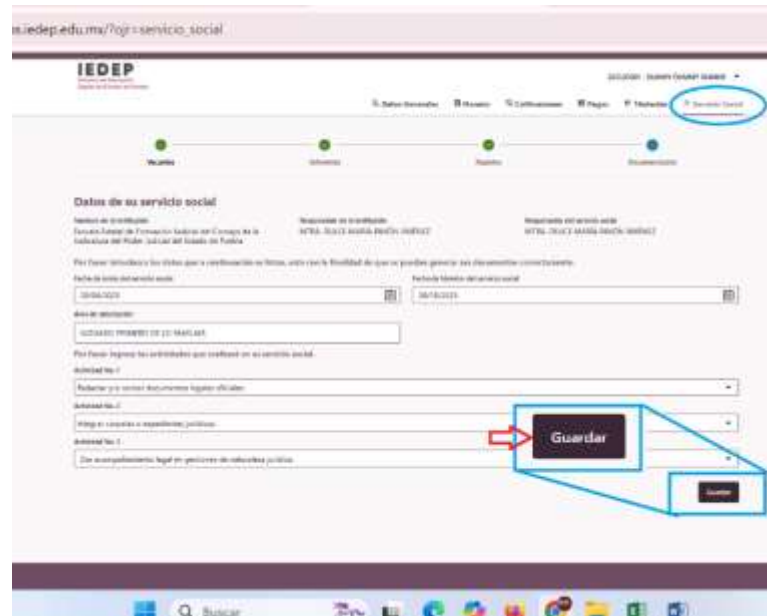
s.iedep.edu.mx/?ojr=servicio_social

IEDEP

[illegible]

Datos Generales Horario Calificaciones Pagos Titulación Servicio Social

Vacantes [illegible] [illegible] Documentación

Datos de su servicio social

Nombre de la institución
Escuela Estatal de Formación Judicial del Consejo de la Judicatura del Poder Judicial del Estado de Puebla

Responsable en la institución
MTRA. DULCE MARÍA RINCÓN JIMÉNEZ

Responsable del servicio social
MTRA. DULCE MARÍA RINCÓN JIMÉNEZ

Por favor introduce los datos que a continuación se listan, esto con la finalidad de que se puedan generar sus documentos correctamente.

Fecha de inicio del servicio social
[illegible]

Fecha de término del servicio social
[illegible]

Área de adscripción
JUZGADO PRIMERO DE LO FAMILIAR

Por favor ingrese las actividades que realizará en su servicio social.

Actividad No. 1
Redactar y/o revisar documentos legales oficiales

Actividad No. 2
Integrar carpetas o expedientes jurídicos

Actividad No. 3
Dar acompañamiento legal en gestiones de naturaleza jurídica

Guardar

Guardar

Buscar